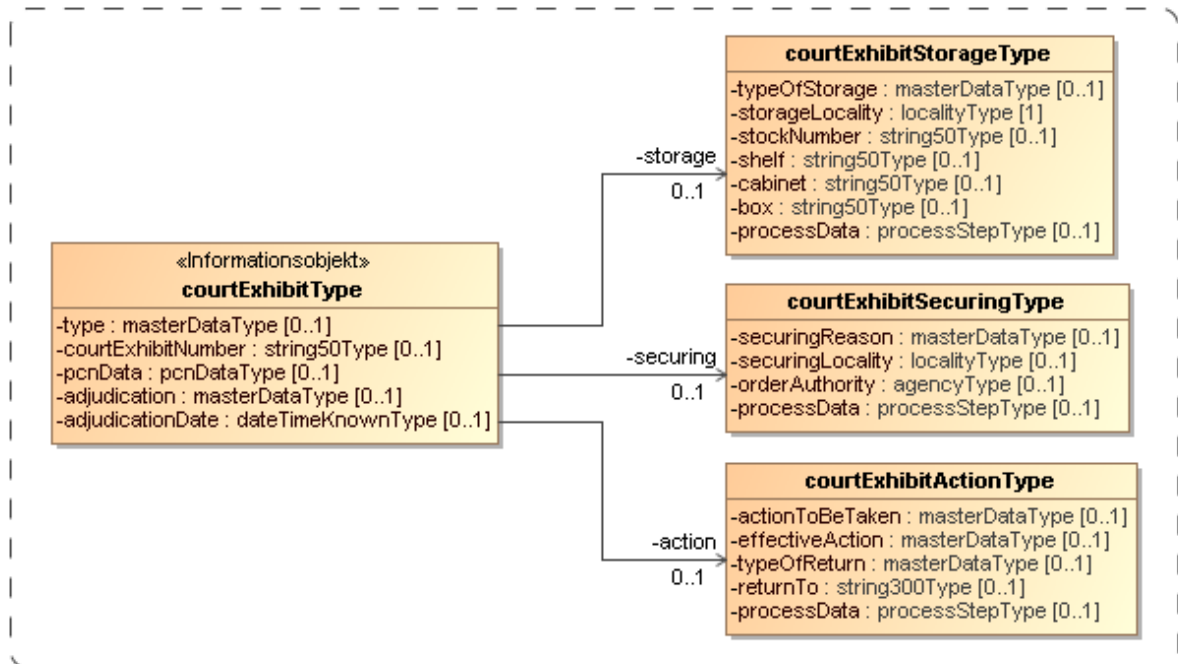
«Informationsobjekt»
courtExhibitType

-type : masterDataType [0..1]
-courtExhibitNumber : string50Type [0..1]
-pcnData : pcnDataType [0..1]
-adjudication : masterDataType [0..1]
-adjudicationDate : dateTimeKnownType [0..1]

-storage
0..1

courtExhibitStorageType

-typeOfStorage : masterDataType [0..1]
-storageLocality : localityType [1]
-stockNumber : string50Type [0..1]
-shelf : string50Type [0..1]
-cabinet : string50Type [0..1]
-box : string50Type [0..1]
-processData : processStepType [0..1]

-securing
0..1

courtExhibitSecuringType

-securingReason : masterDataType [0..1]
-securingLocality : localityType [0..1]
-orderAuthority : agencyType [0..1]
-processData : processStepType [0..1]

-action
0..1

courtExhibitActionType

-actionToBeTaken : masterDataType [0..1]
-effectiveAction : masterDataType [0..1]
-typeOfReturn : masterDataType [0..1]
-returnTo : string300Type [0..1]
-processData : processStepType [0..1]